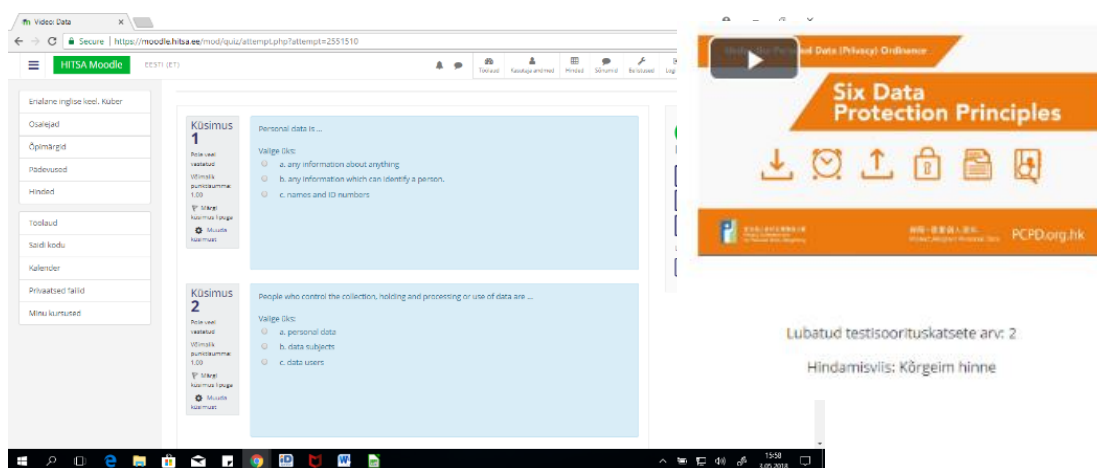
Video: Data
Secure | https://moodle.hitsa.ee/mod/quiz/attempt.php?attempt=2551510
HITSA Moodle
EESTI (ET)
Töölaud Kasutaja andmed Hinded Sõnumid Eelistused

Erialane inglise keel. Küber
Osalejad
Õpimärgid
Pädevused
Hinded
Töölaud
Saidi kodu
Kalender
Privaatsed failid
Minu kursused

Küsimus 1
Pole veel vastatud
Võimalik punktisumma: 1.00
Märgi küsimus lipuga
Muuda küsimust

Personal data is ...
Valige üks:
a. any information about anything
b. any information which can identify a person.
c. names and ID numbers

Küsimus 2
Pole veel vastatud
Võimalik punktisumma: 1.00
Märgi küsimus lipuga
Muuda küsimust

People who control the collection, holding and processing or use of data are ...
Valige üks:
a. personal data
b. data subjects
c. data users

Under the Personal Data (Privacy) Ordinance
Six Data Protection Principles
PCPD.org.hk

Lubatud testisoorituskatsete arv: 2
Hindamisviis: Kõrgeim hinne

15:58